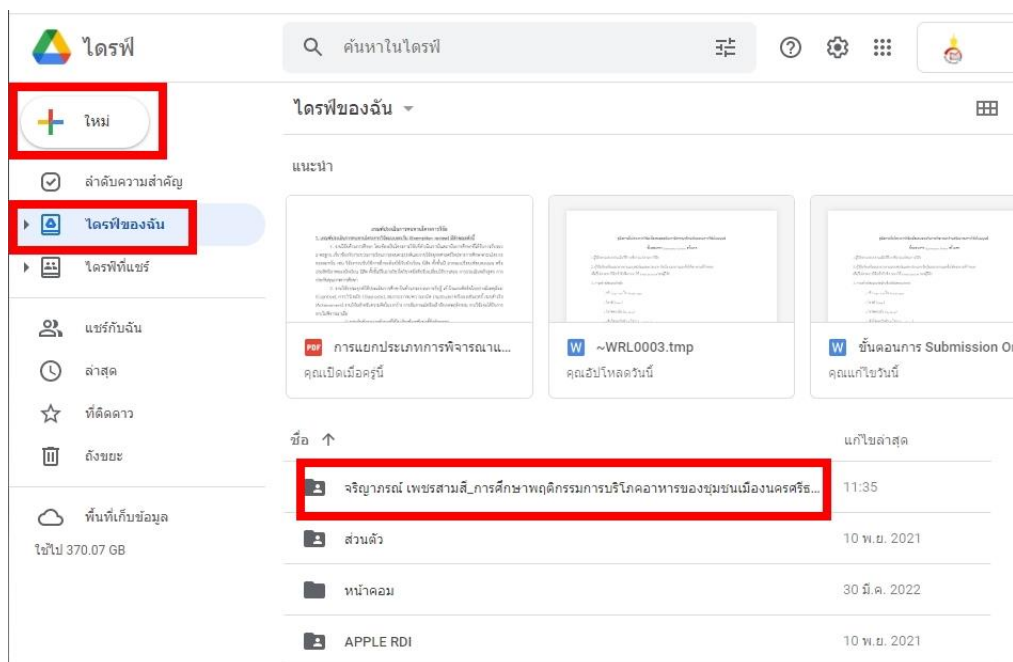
ไดรฟ์

ค้นหาในไดรฟ์

ใหม่

ลำดับความสำคัญ

ไดรฟ์ของฉัน

ไดรฟ์ที่แชร์

แชร์กับฉัน

ล่าสุด

ที่ติดดาว

ถังขยะ

พื้นที่เก็บข้อมูล

ใช้ไป 370.07 GB

ไดรฟ์ของฉัน

แนะนำ

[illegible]

PDF การแยกประเภทการพิจารณาเ...

คุณเปิดเมื่อครู่นี้

W ~WRL0003.tmp

คุณอัปโหลดวันนี้

W ขั้นตอนการ Submission O

คุณแก้ไขวันนี้

| ชื่อ ↑ | แก้ไขล่าสุด |
|---|---|
| จริญาภรณ์ เพชรสามสี_การศึกษาพฤติกรรมการบริโภคอาหารของชุมชนเมืองนครศรีธ... | 11:35 |
| ส่วนตัว | 10 พ.ย. 2021 |
| หน้าคอม | 30 มี.ค. 2022 |
| APPLE RDI | 10 พ.ย. 2021 |